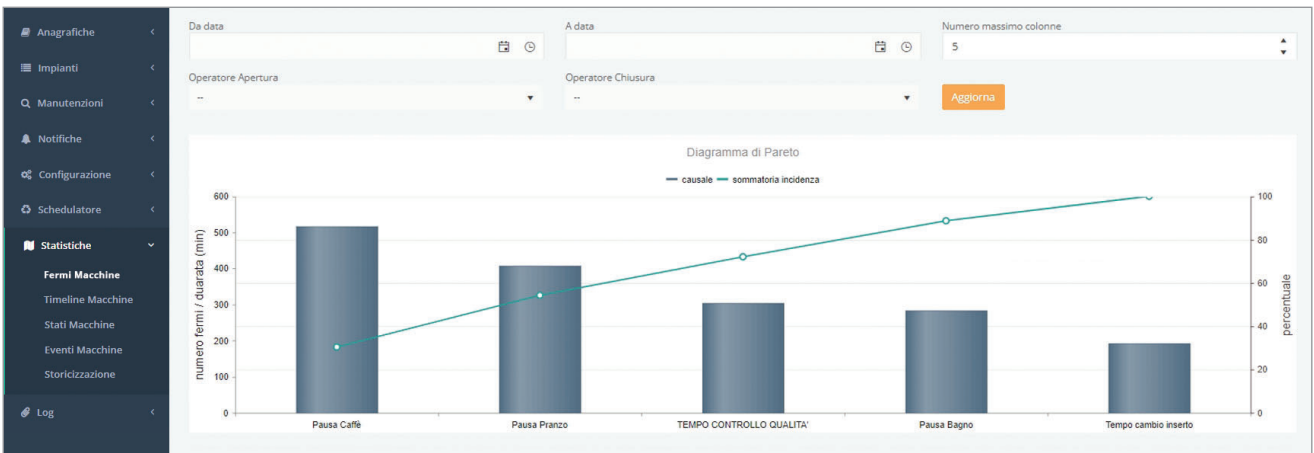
Anagrafiche
Impianti
Manutenzioni
Notifiche
Configurazione
Schedulatore
Statistiche
Fermi Macchine
Timeline Macchine
Stati Macchine
Eventi Macchine
Storicizzazione
Log

Da data
A data
Numero massimo colonne
5
Operatore Apertura
--
Operatore Chiusura
--
Aggiorna

Diagramma di Pareto
causale
sommatoria incidenza

numero fermi / duarata (min)
600
500
400
300
200
100
0

percentuale
100
80
60
40
20
0

Pausa Caffè
Pausa Pranzo
TEMPO CONTROLLO QUALITA'
Pausa Bagno
Tempo cambio inserto